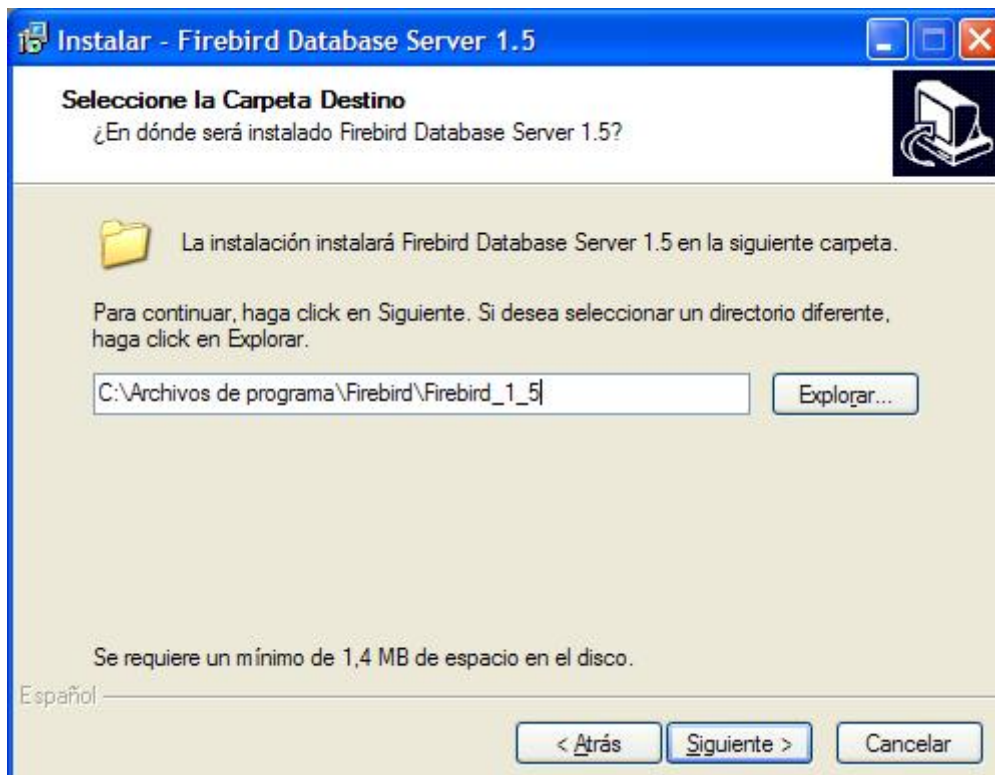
Instalar - Firebird Database Server 1.5

Seleccione la Carpeta Destino
¿En dónde será instalado Firebird Database Server 1.5?

La instalación instalará Firebird Database Server 1.5 en la siguiente carpeta.

Para continuar, haga click en Siguiente. Si desea seleccionar un directorio diferente, haga click en Explorar.

C:\Archivos de programa\Firebird\Firebird_1_5

Explorar...

Se requiere un mínimo de 1,4 MB de espacio en el disco.

Español

< Atrás

Siguiente >

Cancelar